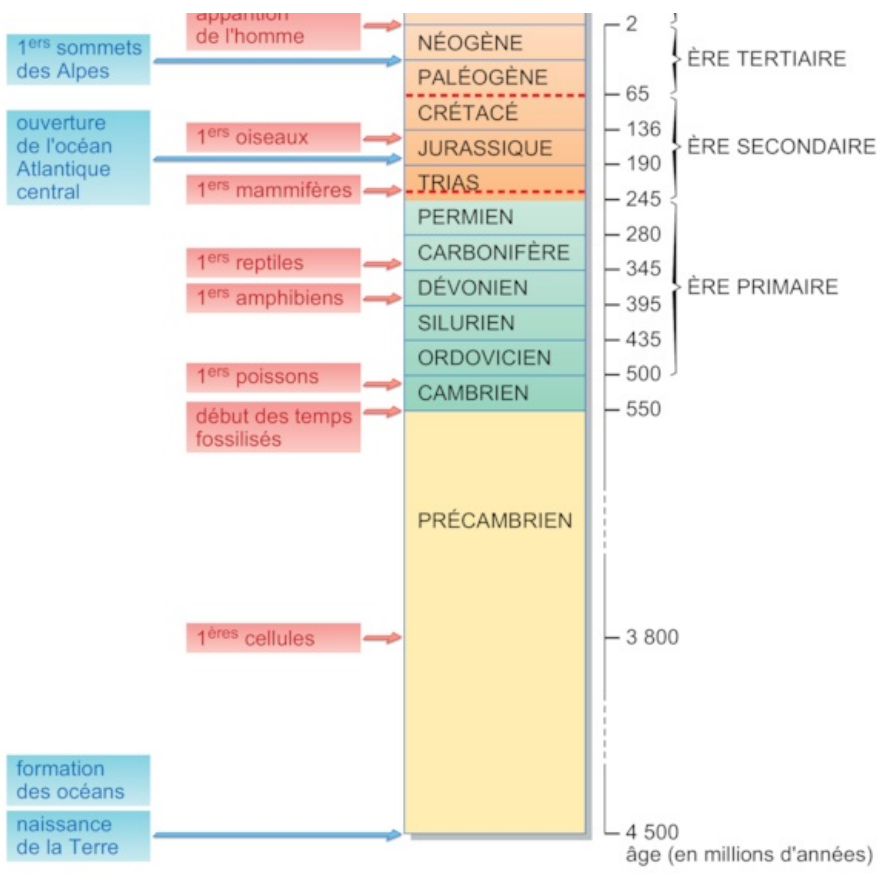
apparition de l'homme

$1^{ers}$ sommets des Alpes

ouverture de l'océan Atlantique central

$1^{ers}$ oiseaux

$1^{ers}$ mammifères

$1^{ers}$ reptiles

$1^{ers}$ amphibiens

$1^{ers}$ poissons

début des temps fossilisés

$1^{ères}$ cellules

formation des océans

naissance de la Terre

NÉOGÈNE
PALÉOGÈNE
CRÉTACÉ
JURASSIQUE
TRIAS
PERMIEN
CARBONIFÈRE
DÉVONIEN
SILURIEN
ORDOVICIEN
CAMBRIEN
PRÉCAMBRIEN

2
65
136
190
245
280
345
395
435
500
550
3 800
4 500
âge (en millions d'années)

ÈRE TERTIAIRE
ÈRE SECONDAIRE
ÈRE PRIMAIRE